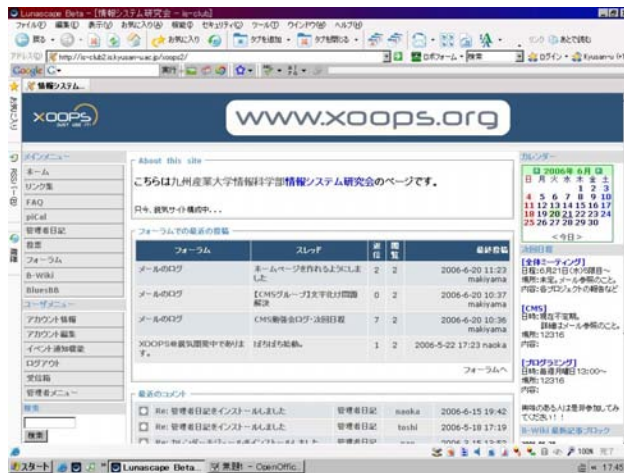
Lunascape Beta - [情報システム研究会 - is-club]

ファイル(F) 編集(E) 表示(V) お気に入り(A) 機能(I) セキュリティ(S) ツール(T) ウインドウ(W) ヘルプ(H)

戻る 進む お気に入り タブを追加 タブを閉じる

アドレス(D) http://is-club2.is.kyusan-u.ac.jp/xoops2/

Google

情報システム...

XOOPS

www.xoops.org

メインメニュー

ホーム

リンク集

FAQ

piCal

管理者日記

投票

フォーラム

B-Wiki

BluesBB

ユーザメニュー

アカウント情報

アカウント編集

イベント通知設定

ログアウト

受信箱

管理者メニュー

検索

検索

About this site

こちらは九州産業大学情報科学部情報システム研究会のページです。

只今、鋭意サイト構築中．．．

フォーラムでの最新の投稿

| フォーラム | スレッド | 返信 | 閲覧 | 最終投稿 |
|---|---|---|---|---|
| メールのログ | ホームページを作れるようにしました | 2 | 2 | 2006-6-20 11:23 makiyama |
| メールのログ | 【CMSグループ】文字化け問題解決 | 0 | 2 | 2006-6-20 10:37 makiyama |
| メールのログ | CMS勉強会ログ-次回日程 | 7 | 2 | 2006-6-20 10:36 makiyama |
| XOOPSの開発関連中であります。 | ぱちぱち結晶。 | 1 | 2 | 2006-5-22 17:23 naoka |

フォーラムへ

最新のコメント

| | | | |
|---|---|---|---|
| Re: 管理者日記をインストールしました | 管理者日記 | naoka | 2006-6-15 19:42 |
| Re: 管理者日記をインストールしました | 管理者日記 | toshi | 2006-5-18 17:19 |
| Re: カレンダー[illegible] | 管理者日記 | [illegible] | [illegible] |

カレンダー

2006年 6月

日 月 火 水 木 金 土

1 2 3
4 5 6 7 8 9 10
11 12 13 14 15 16 17
18 19 20 21 22 23 24
25 26 27 28 29 30

<今日>

次回日程

[全体ミーティング]
日時:6月21日(水)5限目~
場所:食堂、メール参照のこと
内容:各プロジェクトの報告など

[CMS]
日時:毎週定期。
詳細はメール参照のこと。
場所:12316
内容:

[プログラミング]
日時:毎週月曜日13:00~
場所:12316
内容:

興味のある人は是非参加してみてください！！

B-Wiki 最新記事ブロック

スタート Lunascape Beta... 文書1 - OpenOffic...

17:45